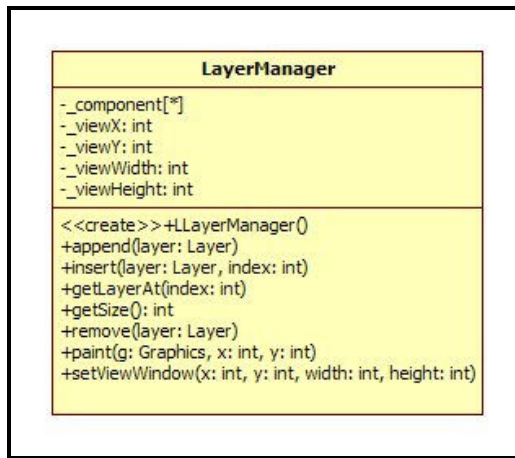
LayerManager

-_component[*]
-_viewX: int
-_viewY: int
-_viewWidth: int
-_viewHeight: int

<<create>>+LLayerManager()
+append(layer: Layer)
+insert(layer: Layer, index: int)
+getLayerAt(index: int)
+getSize(): int
+remove(layer: Layer)
+paint(g: Graphics, x: int, y: int)
+setViewWindow(x: int, y: int, width: int, height: int)